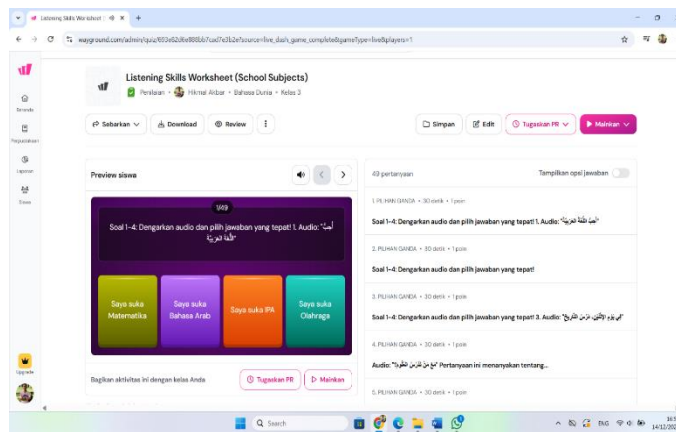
Listening Skills Worksheet ( ×  +

wayground.com/admin/quiz/693e52d9e888bb7cad7e3b2e?source=live_dash_game_complete&gameType=live&players=1

Listening Skills Worksheet (School Subjects)

Penilaian • Hikmal Akbar • Bahasa Dunia • Kelas 3

Sebarkan  Download  Review  Simpan  Edit  Tugaskan PR  Mainkan

Beranda

Perpustakaan

Laporan

Kelas

Upgrade

Preview siswa

1/49

Soal 1-4: Dengarkan audio dan pilih jawaban yang tepat! 1. Audio: "أُحِبُّ اللُّغَةَ الْعَرَبِيَّةَ"

Saya suka Matematika

Saya suka Bahasa Arab

Saya suka IPA

Saya suka Olahraga

Bagikan aktivitas ini dengan kelas Anda

Tugaskan PR  Mainkan

49 pertanyaan

Tampilkan opsi jawaban

1. PILIHAN GANDA • 30 detik • 1 poin

Soal 1-4: Dengarkan audio dan pilih jawaban yang tepat! 1. Audio: "أُحِبُّ اللُّغَةَ الْعَرَبِيَّةَ"

2. PILIHAN GANDA • 30 detik • 1 poin

Soal 1-4: Dengarkan audio dan pilih jawaban yang tepat!

3. PILIHAN GANDA • 30 detik • 1 poin

Soal 1-4: Dengarkan audio dan pilih jawaban yang tepat! 3. Audio: "فِي يَوْمِ الْإِثْنَيْنِ، دَرْسُ التَّارِيخِ"

4. PILIHAN GANDA • 30 detik • 1 poin

Audio: "مَعَ مَنْ تَدْرُسُ الْعُلُومَ؟" Pertanyaan ini menanyakan tentang...

5. PILIHAN GANDA • 30 detik • 1 poin

Search

ENG

14/12/20